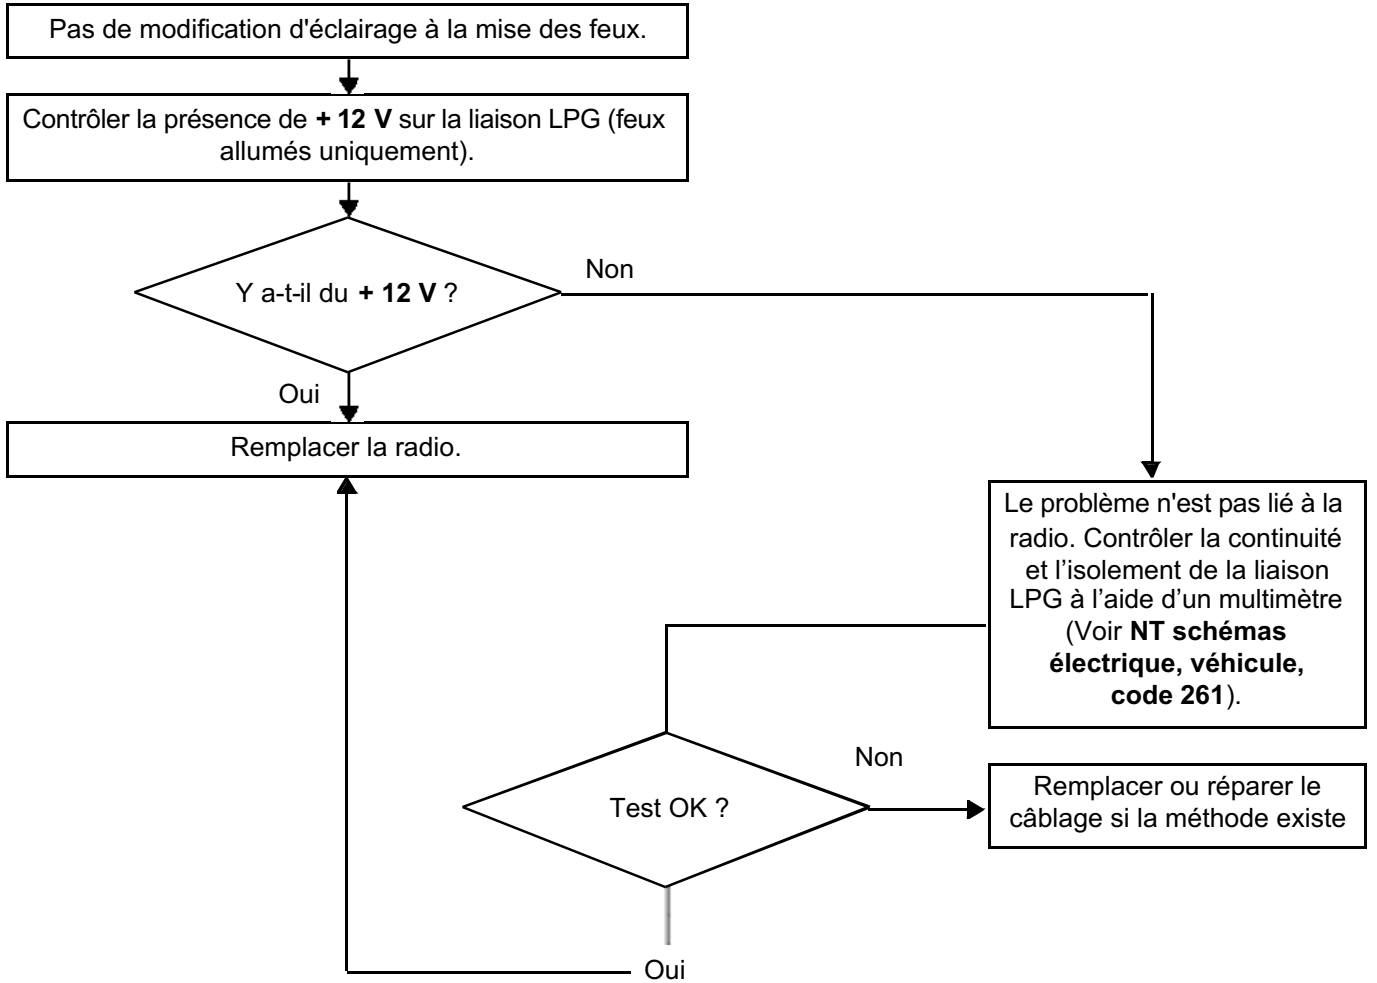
Pas de modification d'éclairage à la mise des feux.

Contrôler la présence de **+ 12 V** sur la liaison LPG (feux allumés uniquement).

Y a-t-il du **+ 12 V** ?

Non

Oui

Remplacer la radio.

Le problème n'est pas lié à la radio. Contrôler la continuité et l'isolement de la liaison LPG à l'aide d'un multimètre (Voir **NT schémas électrique, véhicule, code 261**).

Non

Test OK ?

Remplacer ou réparer le câblage si la méthode existe

Oui